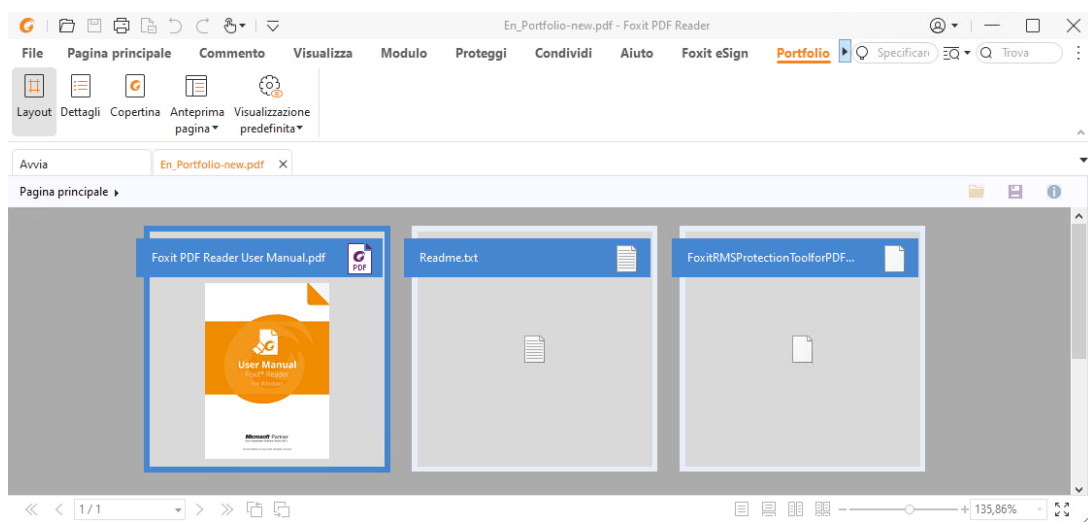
En_Portfolio-new.pdf - Foxit PDF Reader

File Pagina principale Commento Visualizza Modulo Proteggi Condividi Aiuto Foxit eSign Portfolio Specificare Trova

Layout Dettagli Copertina Anteprima pagina Visualizzazione predefinita

Avvia En_Portfolio-new.pdf

Pagina principale

Foxit PDF Reader User Manual.pdf PDF

User Manual
Foxit® Reader
For Windows

Microsoft Partner

Readme.txt

FoxitRMSProtectionToolforPDF...

1 / 1

135,86%